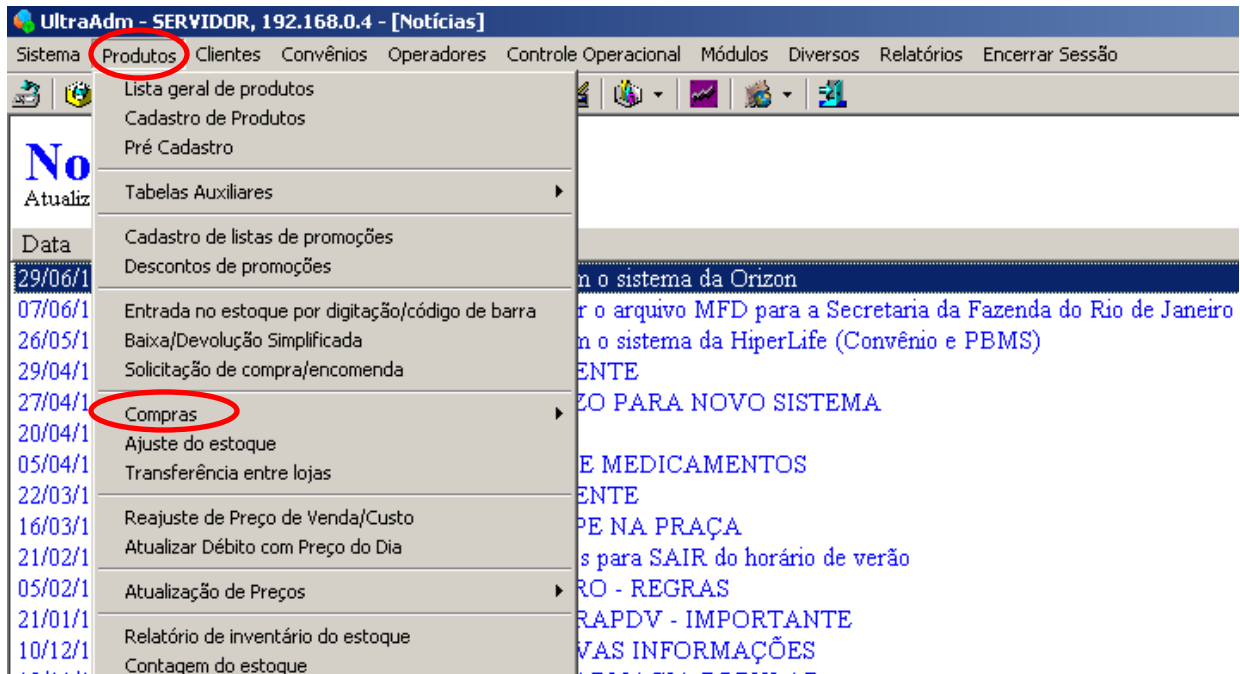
UltraAdm - SERVIDOR, 192.168.0.4 - [Notícias]

Sistema Produtos Clientes Convênios Operadores Controle Operacional Módulos Diversos Relatórios Encerrar Sessão

Lista geral de produtos
Cadastro de Produtos
Pré Cadastro
Tabelas Auxiliares
Cadastro de listas de promoções
Descontos de promoções
Entrada no estoque por digitação/código de barra
Baixa/Devolução Simplificada
Solicitação de compra/encomenda
Compras
Ajuste do estoque
Transferência entre lojas
Reajuste de Preço de Venda/Custo
Atualizar Débito com Preço do Dia
Atualização de Preços
Relatório de inventário do estoque
Contagem do estoque

No
Atualiz
Data

29/06/1 m o sistema da Orizon
07/06/1 r o arquivo MFD para a Secretaria da Fazenda do Rio de Janeiro
26/05/1 m o sistema da HiperLife (Convênio e PBMS)
29/04/1 ENTE
27/04/1 ZO PARA NOVO SISTEMA
20/04/1
05/04/1 E MEDICAMENTOS
22/03/1 ENTE
16/03/1 PE NA PRAÇA
21/02/1 s para SAIR do horário de verão
05/02/1 RO - REGRAS
21/01/1 RAPDV - IMPORTANTE
10/12/1 VAS INFORMAÇÕES